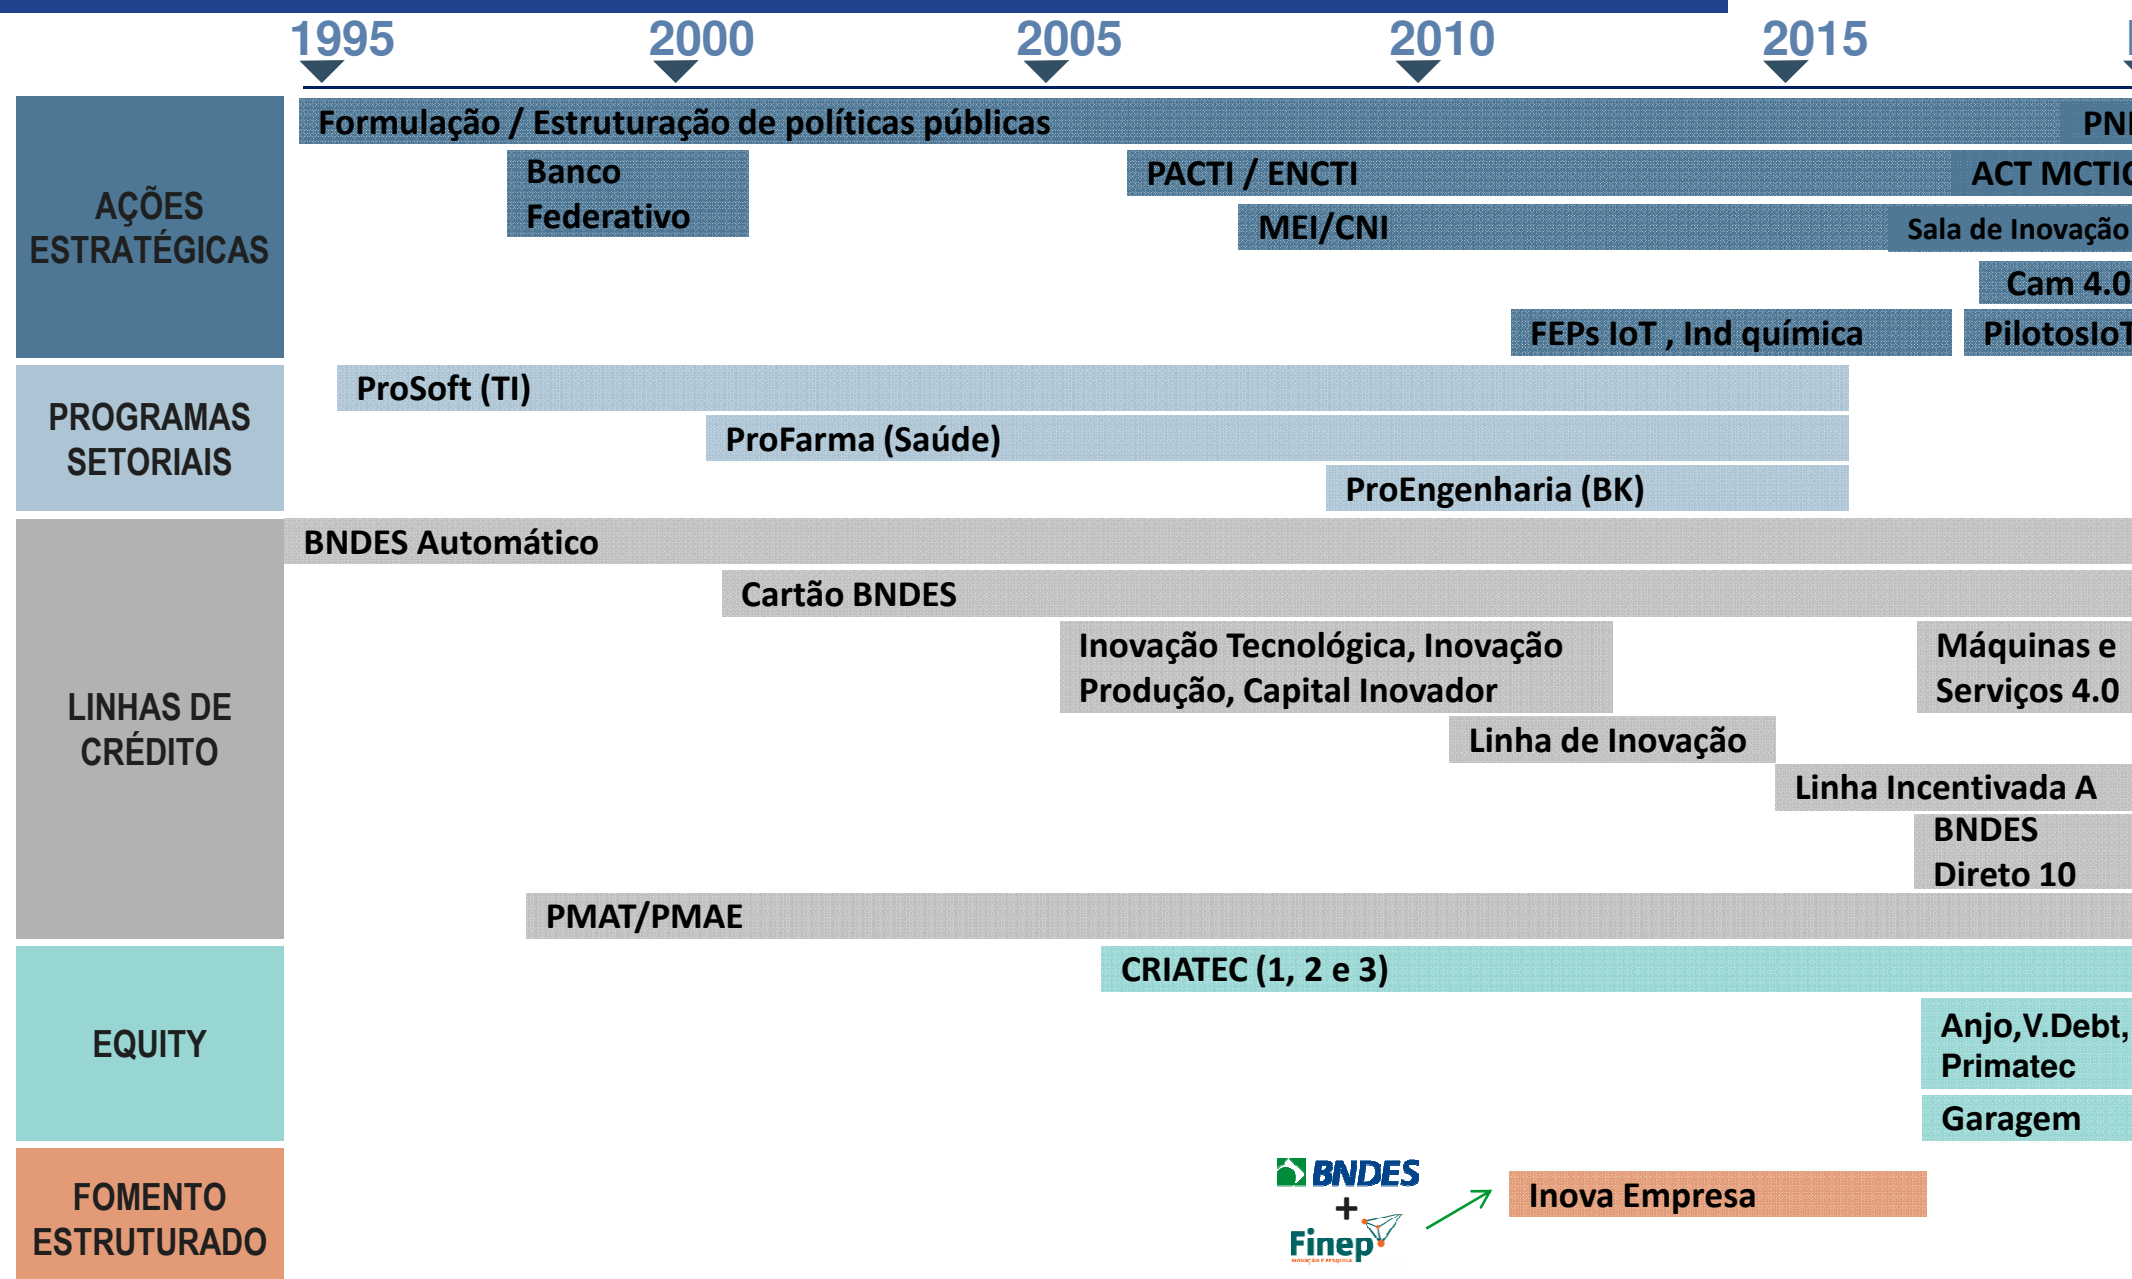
1995 2000 2005 2010 2015

AÇÕES ESTRATÉGICAS

Formulação / Estruturação de políticas públicas

PNI

Banco Federativo

PACTI / ENCTI

ACT MCTIC

MEI/CNI

Sala de Inovação

Cam 4.0

FEPs IoT , Ind química

PilotosIoT

PROGRAMAS SETORIAIS

ProSoft (TI)

ProFarma (Saúde)

ProEngenharia (BK)

LINHAS DE CRÉDITO

BNDES Automático

Cartão BNDES

Inovação Tecnológica, Inovação Produção, Capital Inovador

Máquinas e Serviços 4.0

Linha de Inovação

Linha Incentivada A

BNDES Direto 10

PMAT/PMAE

EQUITY

CRIATEC (1, 2 e 3)

Anjo,V.Debt, Primatec

Garagem

FOMENTO ESTRUTURADO

BNDES + Finep

Inova Empresa